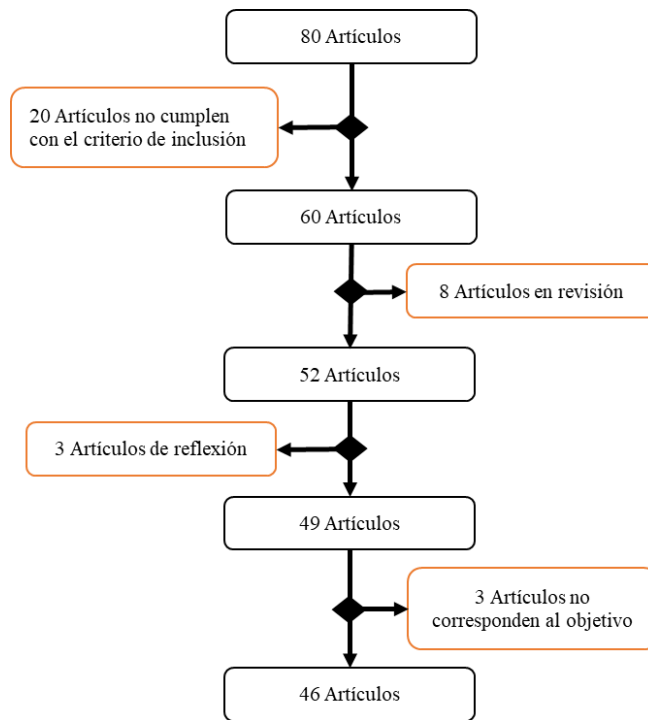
80 Artículos

20 Artículos no cumplen con el criterio de inclusión

60 Artículos

8 Artículos en revisión

52 Artículos

3 Artículos de reflexión

49 Artículos

3 Artículos no corresponden al objetivo

46 Artículos